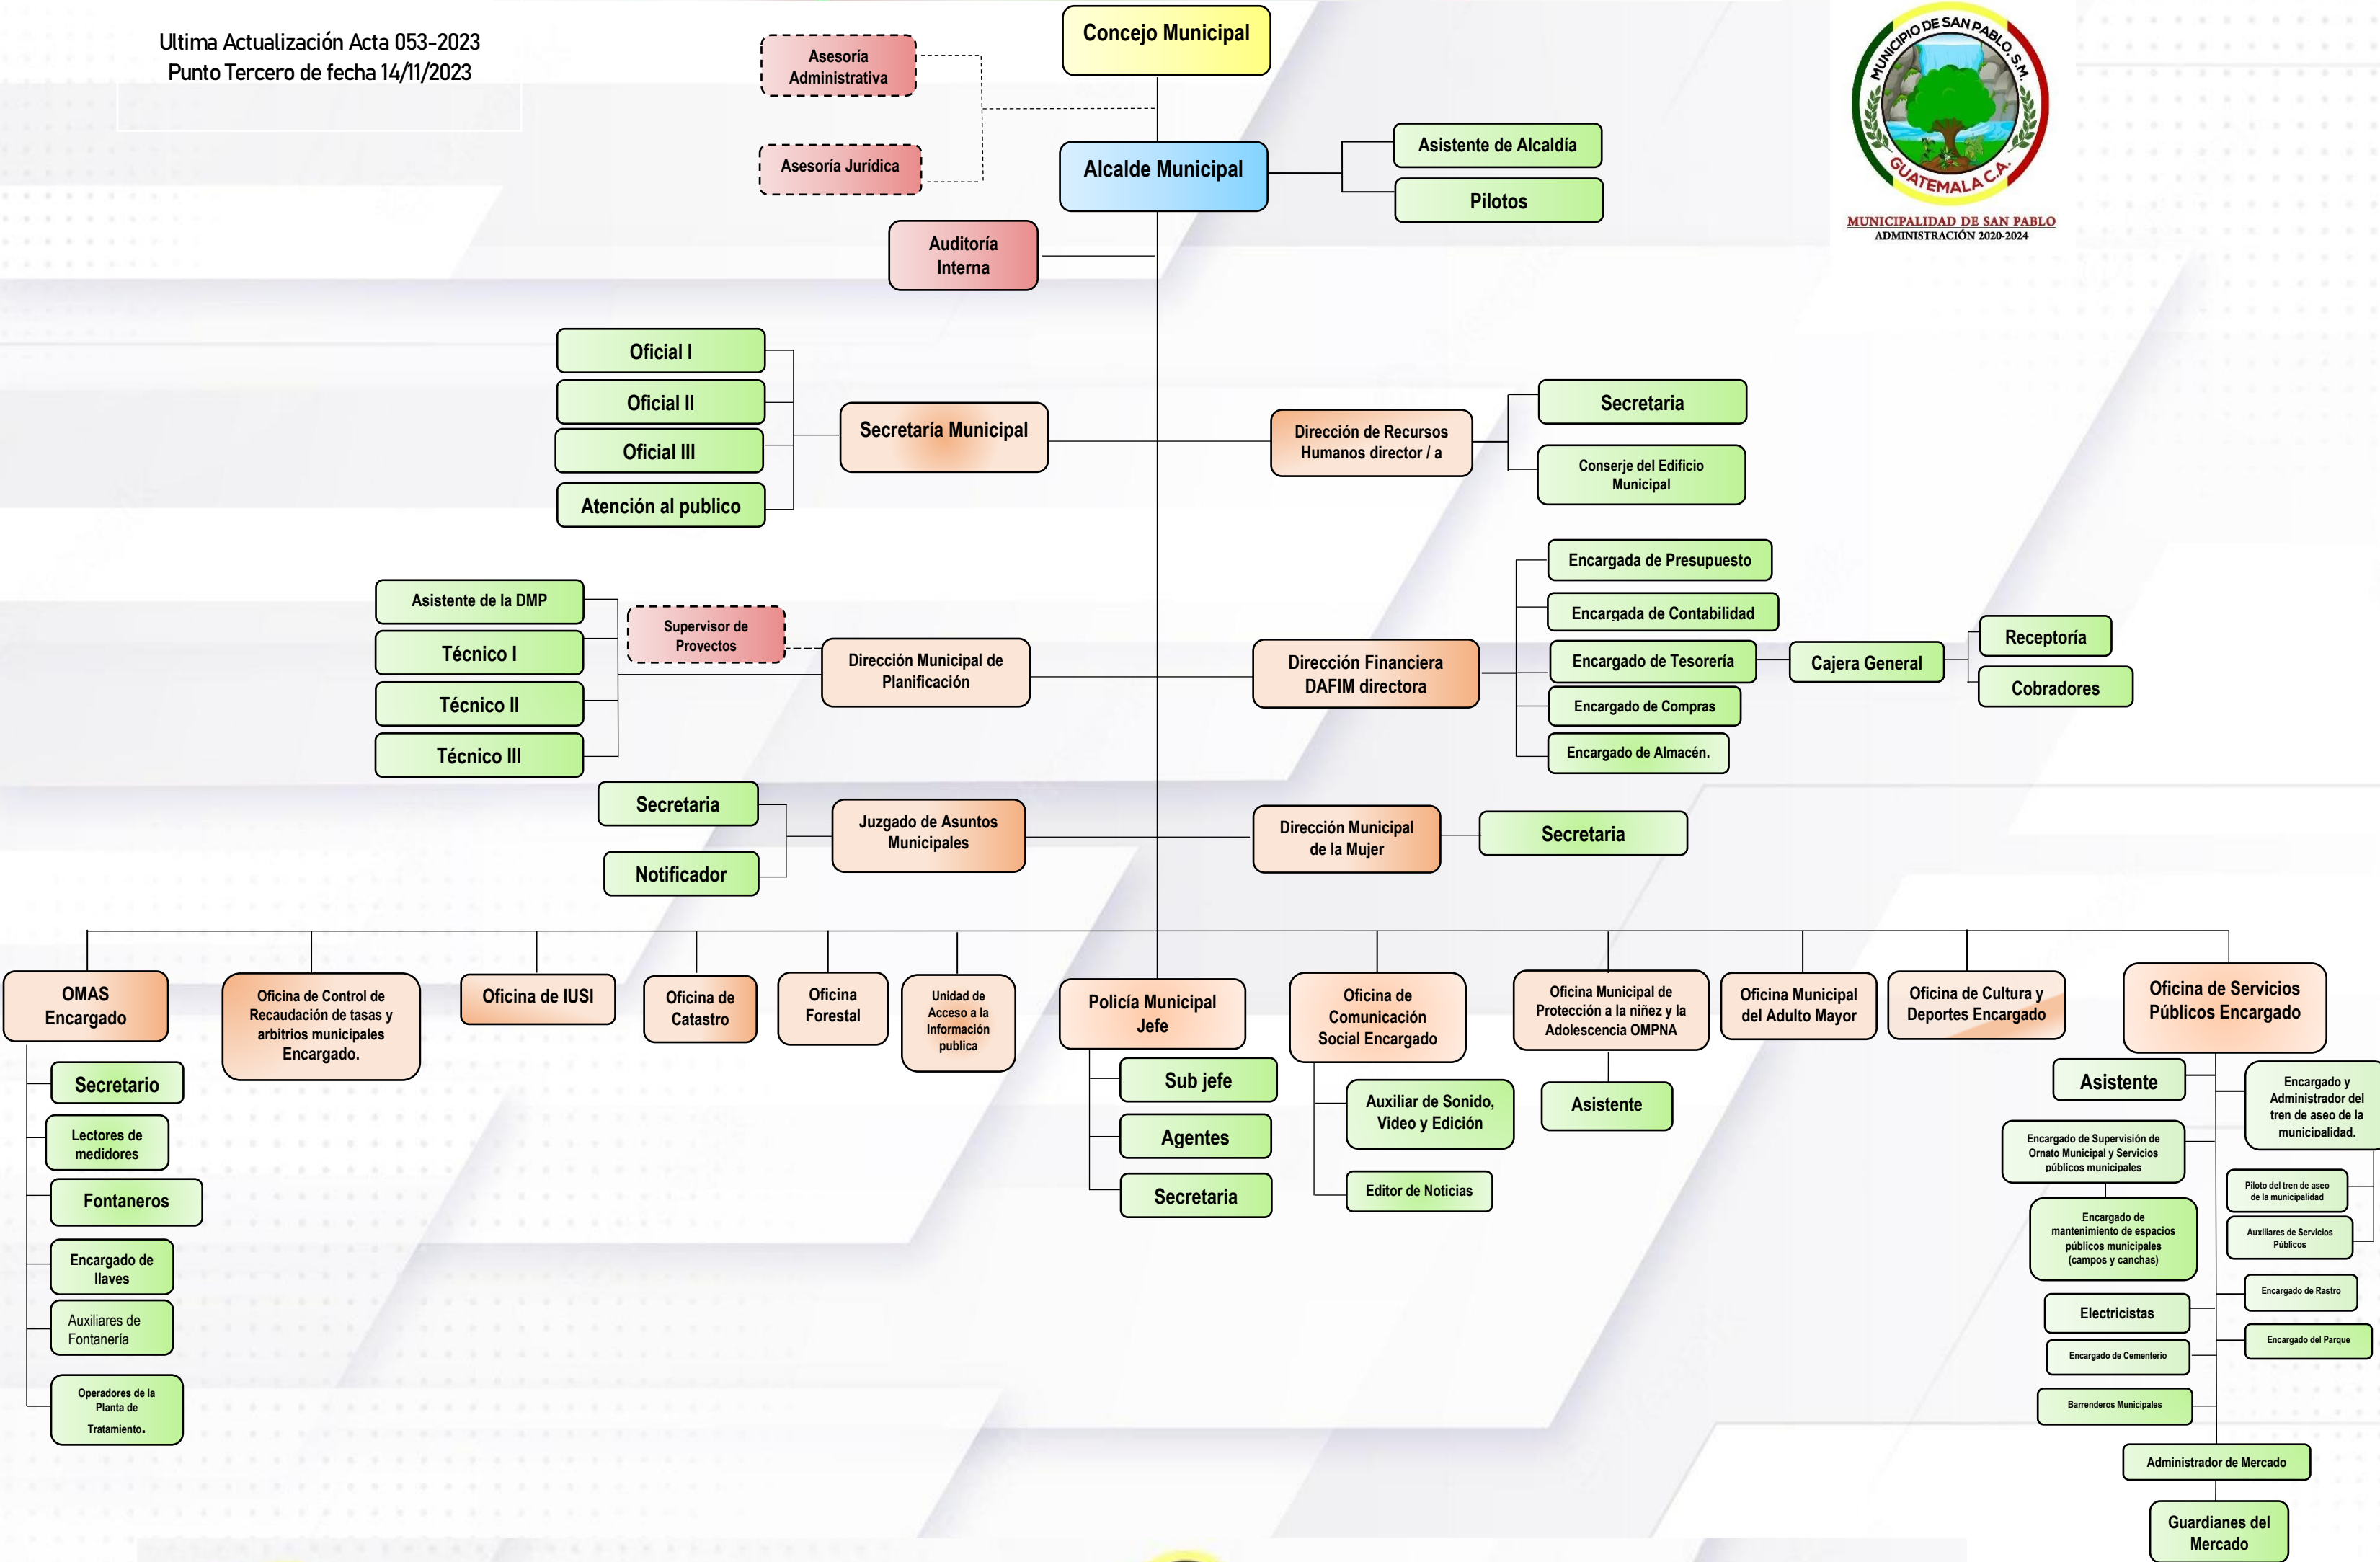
Ultima Actualización Acta 053-2023
Punto Tercero de fecha 14/11/2023

Concejo Municipal

Asesoría Administrativa

Asesoría Jurídica

Alcalde Municipal

Asistente de Alcaldía

Pilotos

MUNICIPIO DE SAN PABLO, S.M. GUATEMALA C.A.
MUNICIPALIDAD DE SAN PABLO
ADMINISTRACIÓN 2020-2024

Auditoría Interna

Oficial I
Oficial II
Oficial III
Atención al publico

Secretaría Municipal

Dirección de Recursos Humanos director / a

Secretaria
Conserje del Edificio Municipal

Encargada de Presupuesto
Encargada de Contabilidad
Encargado de Tesorería
Encargado de Compras
Encargado de Almacén.

Cajera General
Receptoría
Cobradores

Dirección Financiera DAFIM directora

Asistente de la DMP
Técnico I
Técnico II
Técnico III

Supervisor de Proyectos

Dirección Municipal de Planificación

Secretaria
Notificador

Juzgado de Asuntos Municipales

Dirección Municipal de la Mujer

Secretaria

OMAS Encargado
Secretario
Lectores de medidores
Fontaneros
Encargado de llaves
Auxiliares de Fontanería
Operadores de la Planta de Tratamiento.

Oficina de Control de Recaudación de tasas y arbitrios municipales Encargado.

Oficina de IUSI

Oficina de Catastro

Oficina Forestal

Unidad de Acceso a la Información publica

Policía Municipal Jefe
Sub jefe
Agentes
Secretaria

Oficina de Comunicación Social Encargado
Auxiliar de Sonido, Video y Edición
Editor de Noticias

Oficina Municipal de Protección a la niñez y la Adolescencia OMPNA
Asistente

Oficina Municipal del Adulto Mayor

Oficina de Cultura y Deportes Encargado

Oficina de Servicios Públicos Encargado
Asistente
Encargado y Administrador del tren de aseo de la municipalidad.
Encargado de Supervisión de Ornato Municipal y Servicios públicos municipales
Piloto del tren de aseo de la municipalidad
Encargado de mantenimiento de espacios públicos municipales (campos y canchas)
Auxiliares de Servicios Públicos
Encargado de Rastro
Electricistas
Encargado del Parque
Encargado de Cementerio
Barrenderos Municipales
Administrador de Mercado
Guardianes del Mercado